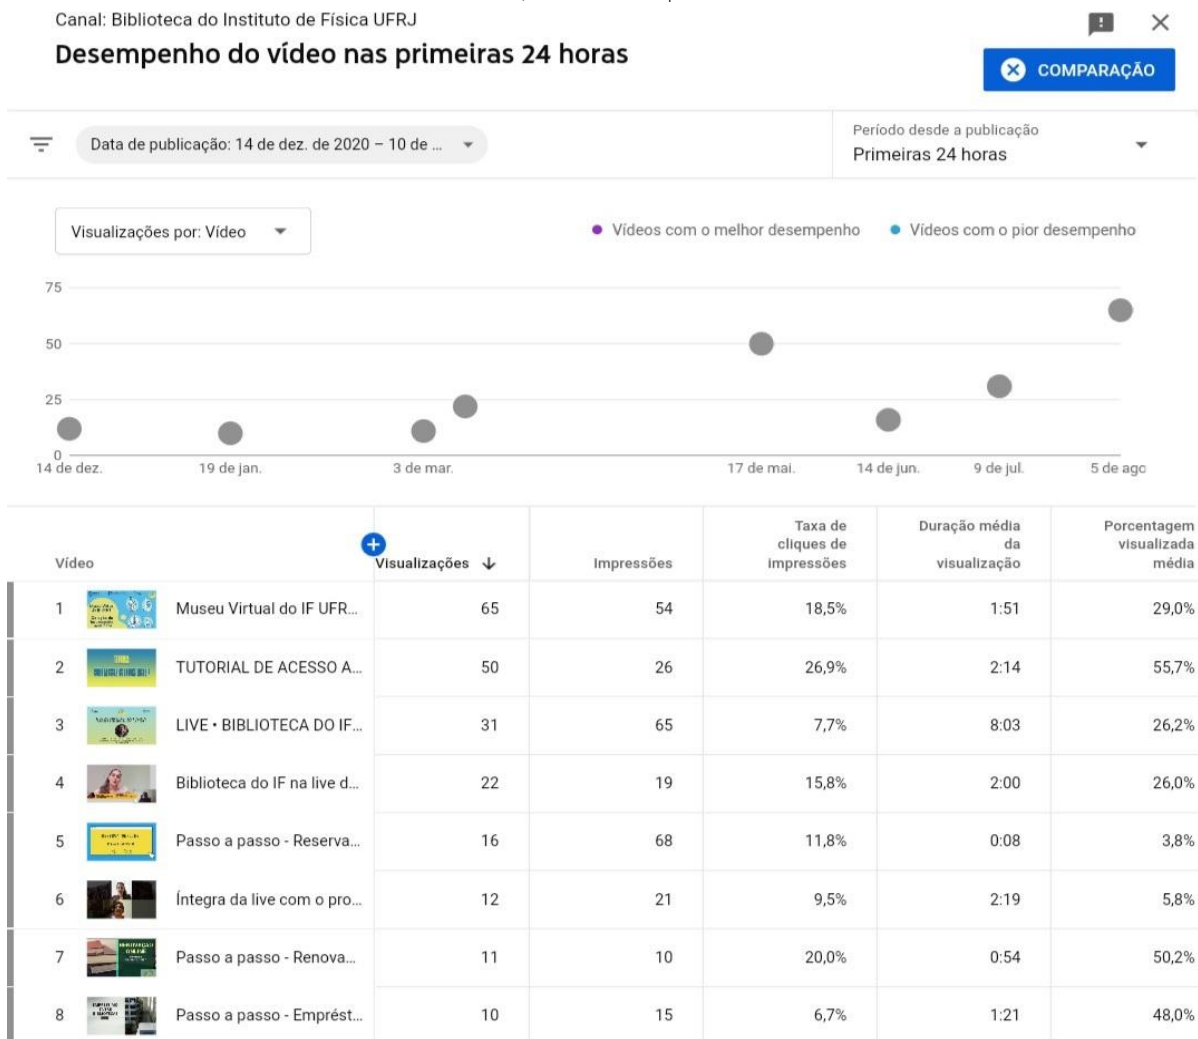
Canal: Biblioteca do Instituto de Física UFRJ

Desempenho do vídeo nas primeiras 24 horas

COMPARAÇÃO

Data de publicação: 14 de dez. de 2020 – 10 de ...

Período desde a publicação
Primeiras 24 horas

Visualizações por: Vídeo

Vídeos com o melhor desempenho   Vídeos com o pior desempenho

75
50
25
0
14 de dez.   19 de jan.   3 de mar.   17 de mai.   14 de jun.   9 de jul.   5 de ago

| Vídeo | | Visualizações ↓ | Impressões | Taxa de cliques de impressões | Duração média da visualização | Porcentagem visualizada média |
|---|---|---|---|---|---|---|
| 1 | Museu Virtual do IF UFR... | 65 | 54 | 18,5% | 1:51 | 29,0% |
| 2 | TUTORIAL DE ACESSO A... | 50 | 26 | 26,9% | 2:14 | 55,7% |
| 3 | LIVE • BIBLIOTECA DO IF... | 31 | 65 | 7,7% | 8:03 | 26,2% |
| 4 | Biblioteca do IF na live d... | 22 | 19 | 15,8% | 2:00 | 26,0% |
| 5 | Passo a passo - Reserva... | 16 | 68 | 11,8% | 0:08 | 3,8% |
| 6 | Íntegra da live com o pro... | 12 | 21 | 9,5% | 2:19 | 5,8% |
| 7 | Passo a passo - Renova... | 11 | 10 | 20,0% | 0:54 | 50,2% |
| 8 | Passo a passo - Emprést... | 10 | 15 | 6,7% | 1:21 | 48,0% |